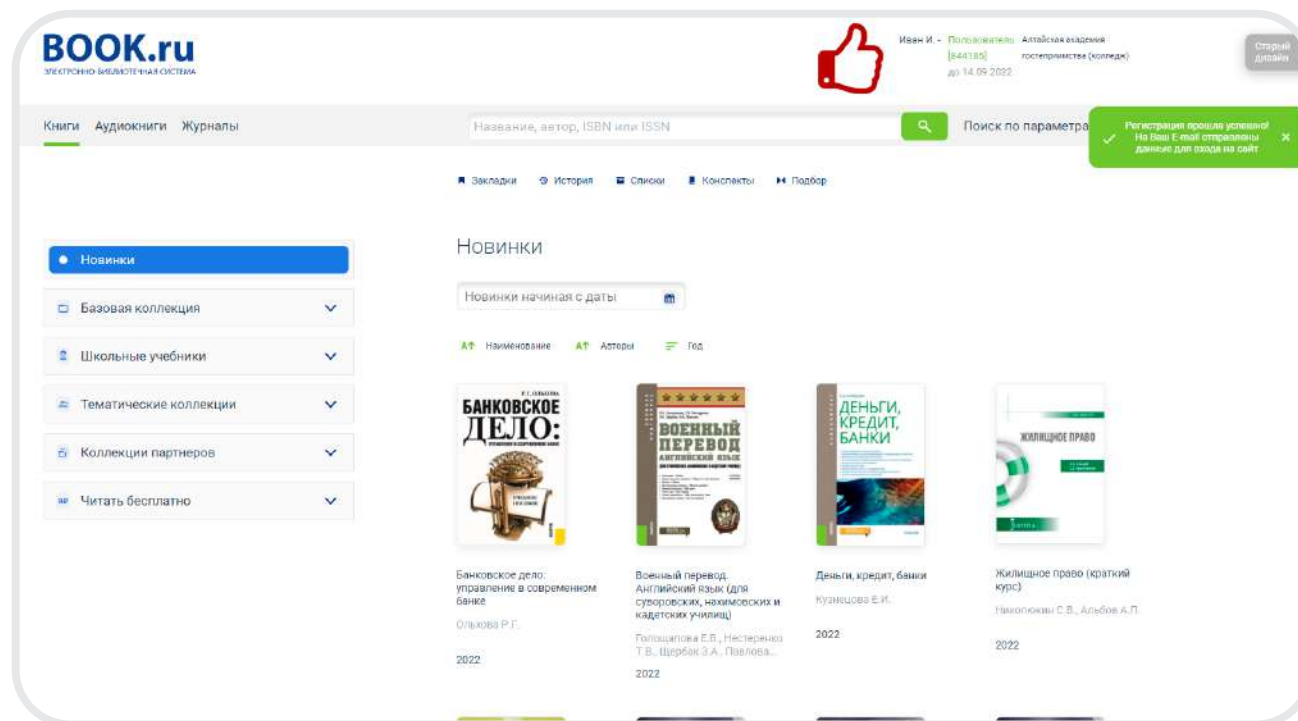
BOOK.ru
ЭЛЕКТРОННО-БИБЛИОТЕЧНАЯ СИСТЕМА

Иван И. - Пользователь [844185] до 14.09.2022 Алтайская академия гостеприимства (колледж)

Старый дизайн

Книги Аудиокниги Журналы

Название, автор, ISBN или ISSN

Поиск по параметра

Регистрация прошла успешно! На Ваш E-mail отправлены данные для входа на сайт

Закладки История Списки Конспекты Подбор

Новинки
Базовая коллекция
Школьные учебники
Тематические коллекции
Коллекции партнеров
Читать бесплатно

Новинки

Новинки начиная с даты

Наименование Авторы Год

Р. Г. ОЛЬХОВА
БАНКОВСКОЕ ДЕЛО:

ВОЕННЫЙ ПЕРЕВОД
АНГЛИЙСКИЙ ЯЗЫК

ДЕНЬГИ, КРЕДИТ, БАНКИ

ЖИЛИЩНОЕ ПРАВО

Банковское дело: управление в современном банке
Ольхова Р.Г.
2022

Военный перевод. Английский язык (для суворовских, нахимовских и кадетских училищ)
Голощапова Е.Б., Нестеренко Т.В., Щербак З.А., Павлова...
2022

Деньги, кредит, банки
Кузнецова Е.И.
2022

Жилищное право (краткий курс)
Никитюкины С.В., Альбов А.П.
2022